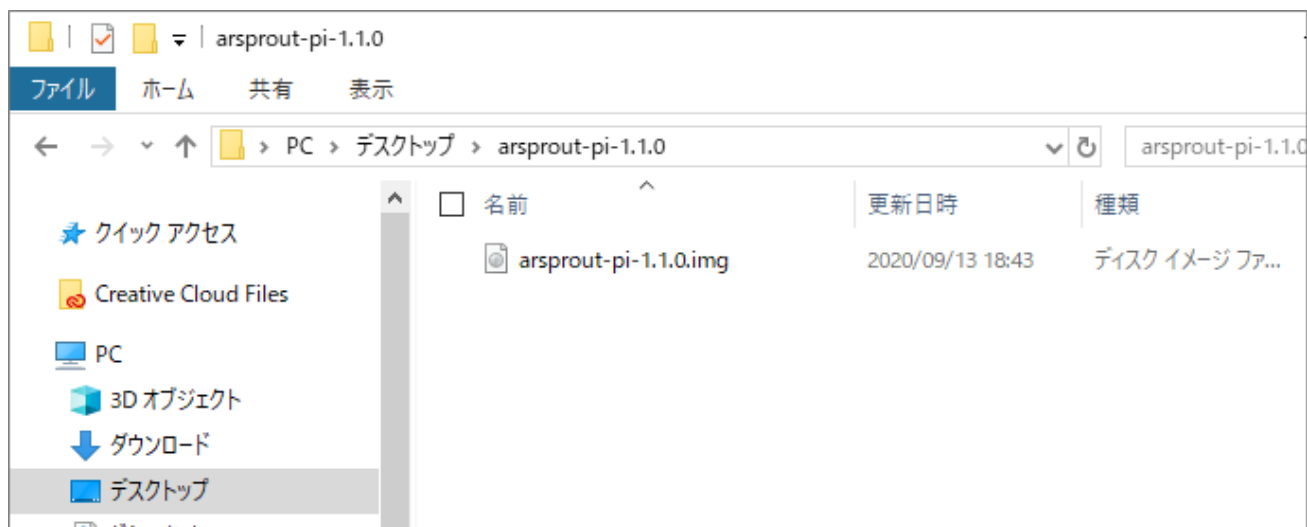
arsprout-pi-1.1.0

ファイル ホーム 共有 表示

PC > デスクトップ > arsprout-pi-1.1.0

arsprout-pi-1.1.0

クイック アクセス

Creative Cloud Files

PC

3D オブジェクト

ダウンロード

デスクトップ

| 名前 | 更新日時 | 種類 |
|---|---|---|
| arsprout-pi-1.1.0.img | 2020/09/13 18:43 | ディスク イメージ ファ... |